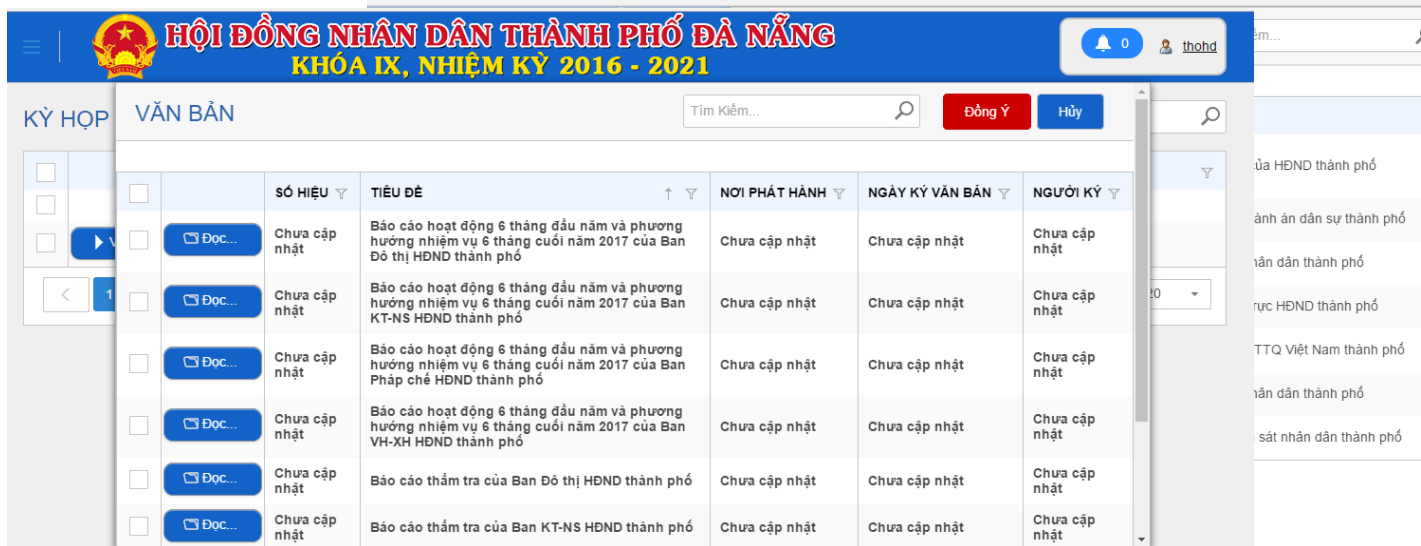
HỘI ĐỒNG NHÂN DÂN THÀNH PHỐ ĐÀ NẴNG
KHÓA IX, NHIỆM KỲ 2016 - 2021

0 thohd

KỲ HỌP

VĂN BẢN

Tìm Kiếm...

Đồng Ý

Hủy

| | | SỐ HIỆU | TIÊU ĐỀ | NƠI PHÁT HÀNH | NGÀY KÝ VĂN BẢN | NGƯỜI KÝ |
|---|---|---|---|---|---|---|
| | Đọc... | Chưa cập nhật | Báo cáo hoạt động 6 tháng đầu năm và phương hướng nhiệm vụ 6 tháng cuối năm 2017 của Ban Đô thị HĐND thành phố | Chưa cập nhật | Chưa cập nhật | Chưa cập nhật |
| | Đọc... | Chưa cập nhật | Báo cáo hoạt động 6 tháng đầu năm và phương hướng nhiệm vụ 6 tháng cuối năm 2017 của Ban KT-NS HĐND thành phố | Chưa cập nhật | Chưa cập nhật | Chưa cập nhật |
| | Đọc... | Chưa cập nhật | Báo cáo hoạt động 6 tháng đầu năm và phương hướng nhiệm vụ 6 tháng cuối năm 2017 của Ban Pháp chế HĐND thành phố | Chưa cập nhật | Chưa cập nhật | Chưa cập nhật |
| | Đọc... | Chưa cập nhật | Báo cáo hoạt động 6 tháng đầu năm và phương hướng nhiệm vụ 6 tháng cuối năm 2017 của Ban VH-XH HĐND thành phố | Chưa cập nhật | Chưa cập nhật | Chưa cập nhật |
| | Đọc... | Chưa cập nhật | Báo cáo thẩm tra của Ban Đô thị HĐND thành phố | Chưa cập nhật | Chưa cập nhật | Chưa cập nhật |
| | Đọc... | Chưa cập nhật | Báo cáo thẩm tra của Ban KT-NS HĐND thành phố | Chưa cập nhật | Chưa cập nhật | Chưa cập nhật |

ếm...
ủa HĐND thành phố
ành án dân sự thành phố
hân dân thành phố
rực HĐND thành phố
TTQ Việt Nam thành phố
hân dân thành phố
sát nhân dân thành phố
20
1